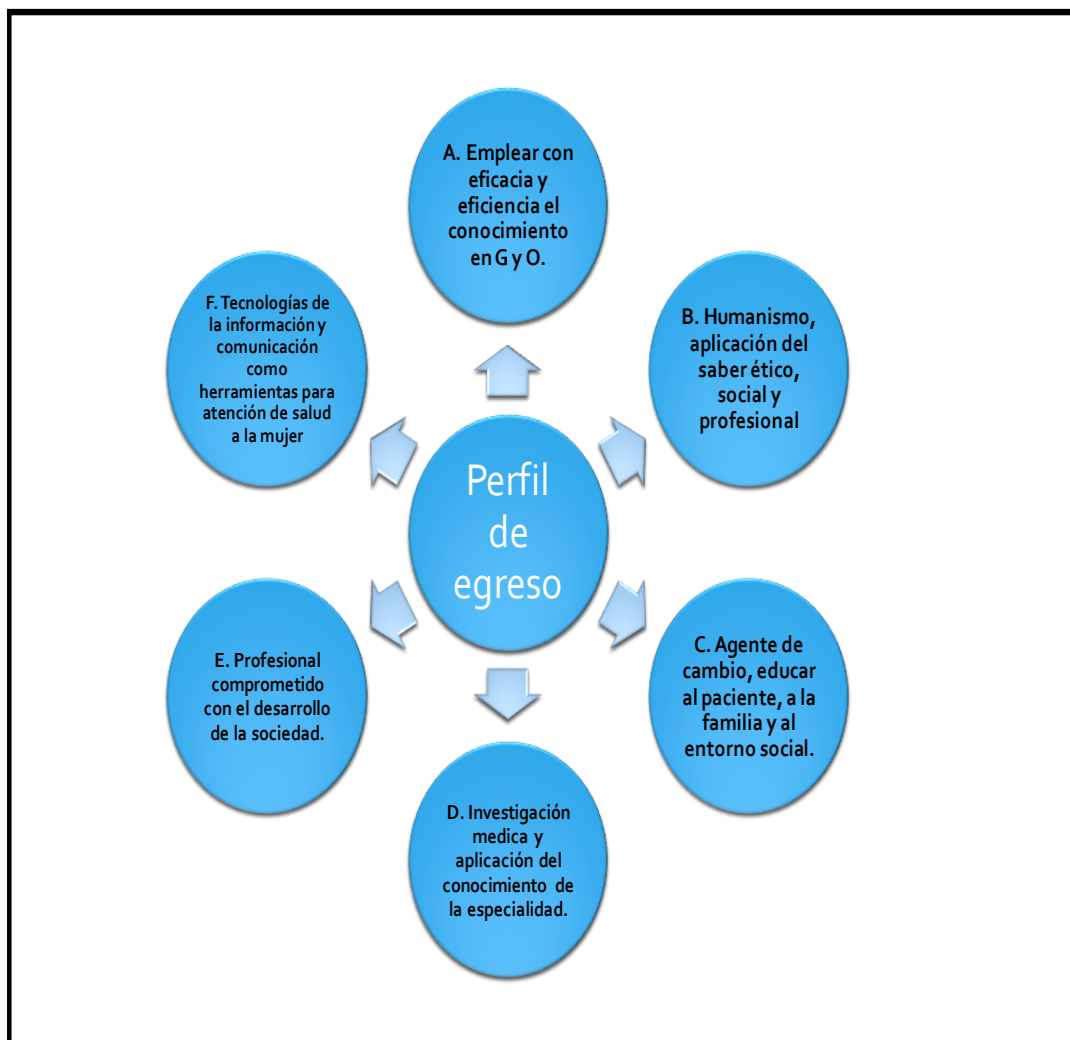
Perfil de egreso

A. Emplear con eficacia y eficiencia el conocimiento en G y O.

B. Humanismo, aplicación del saber ético, social y profesional

C. Agente de cambio, educar al paciente, a la familia y al entorno social.

D. Investigación medica y aplicación del conocimiento de la especialidad.

E. Profesional comprometido con el desarrollo de la sociedad.

F. Tecnologías de la información y comunicación como herramientas para atención de salud a la mujer